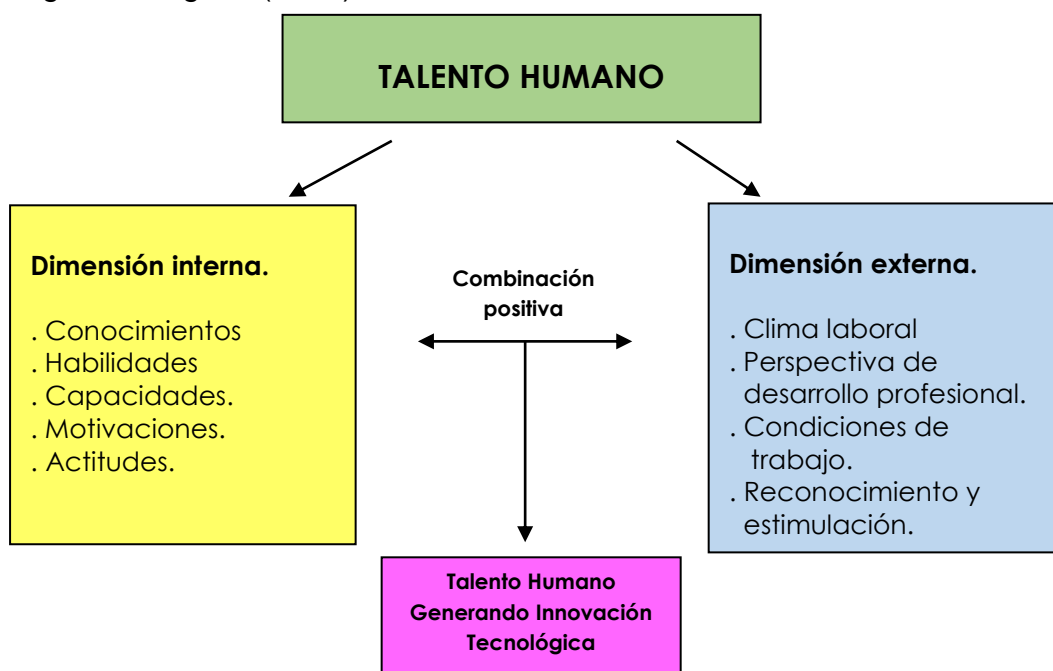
TALENTO HUMANO

Dimensión interna.

. Conocimientos
. Habilidades
. Capacidades.
. Motivaciones.
. Actitudes.

Combinación positiva

Dimensión externa.

. Clima laboral
. Perspectiva de desarrollo profesional.
. Condiciones de trabajo.
. Reconocimiento y estimulación.

Talento Humano Generando Innovación Tecnológica